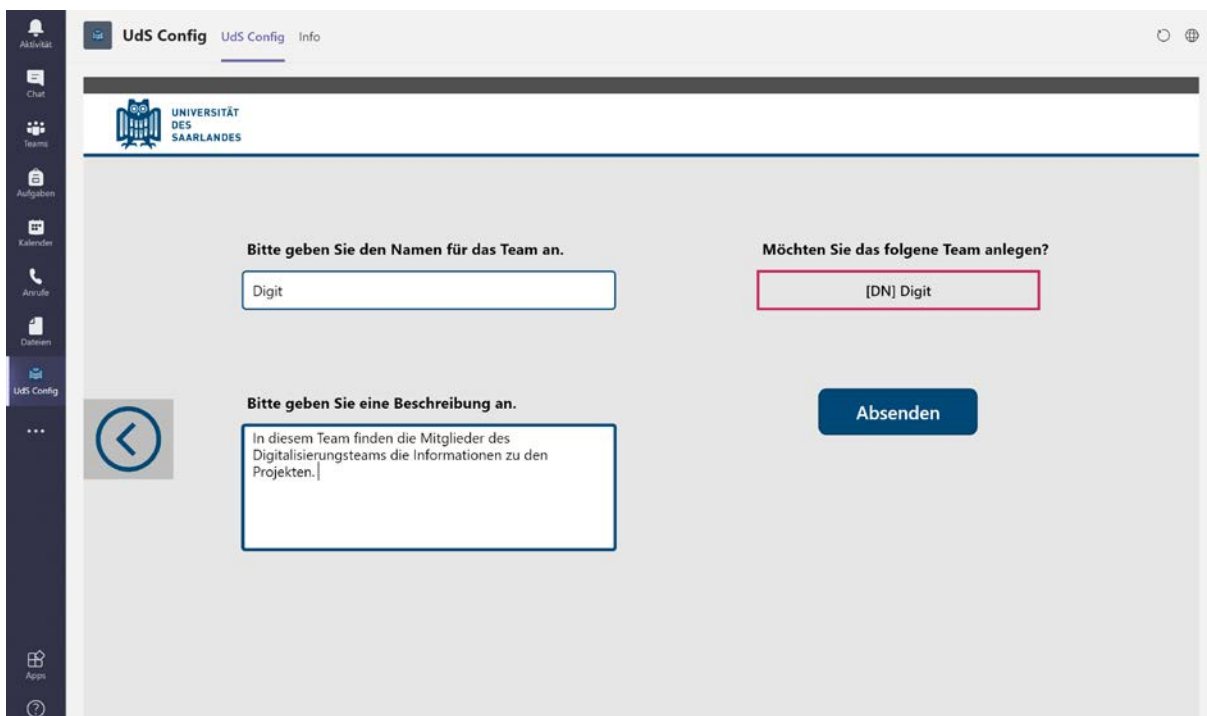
Aktivität

Chat

Teams

Aufgaben

Kalender

Anrufe

Dateien

UdS Config

...

Apps

UdS Config UdS Config Info

UNIVERSITÄT DES SAARLANDES

Bitte geben Sie den Namen für das Team an.

Digit

Möchten Sie das folgene Team anlegen?

[DN] Digit

Bitte geben Sie eine Beschreibung an.

In diesem Team finden die Mitglieder des Digitalisierungsteams die Informationen zu den Projekten.

Absenden